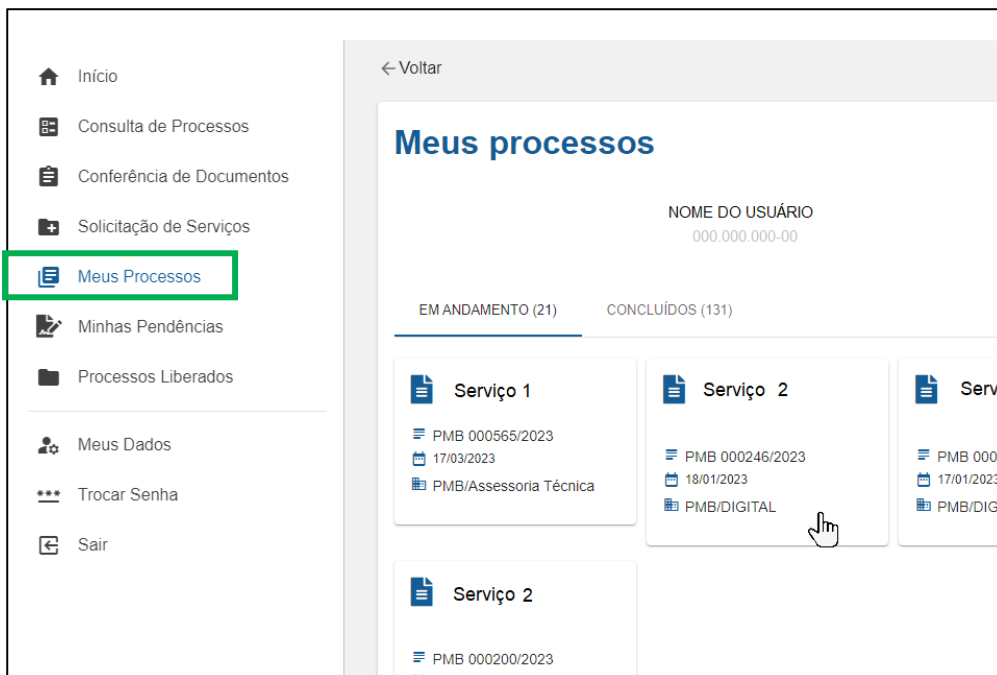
Início
Consulta de Processos
Conferência de Documentos
Solicitação de Serviços
Meus Processos
Minhas Pendências
Processos Liberados
Meus Dados
Trocar Senha
Sair

← Voltar

Meus processos

NOME DO USUÁRIO
000.000.000-00

EM ANDAMENTO (21)
CONCLUÍDOS (131)

Serviço 1
PMB 000565/2023
17/03/2023
PMB/Assessoria Técnica

Serviço 2
PMB 000246/2023
18/01/2023
PMB/DIGITAL

Serv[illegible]
PMB 000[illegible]
17/01/2023
PMB/DIG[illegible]

Serviço 2
PMB 000200/2023